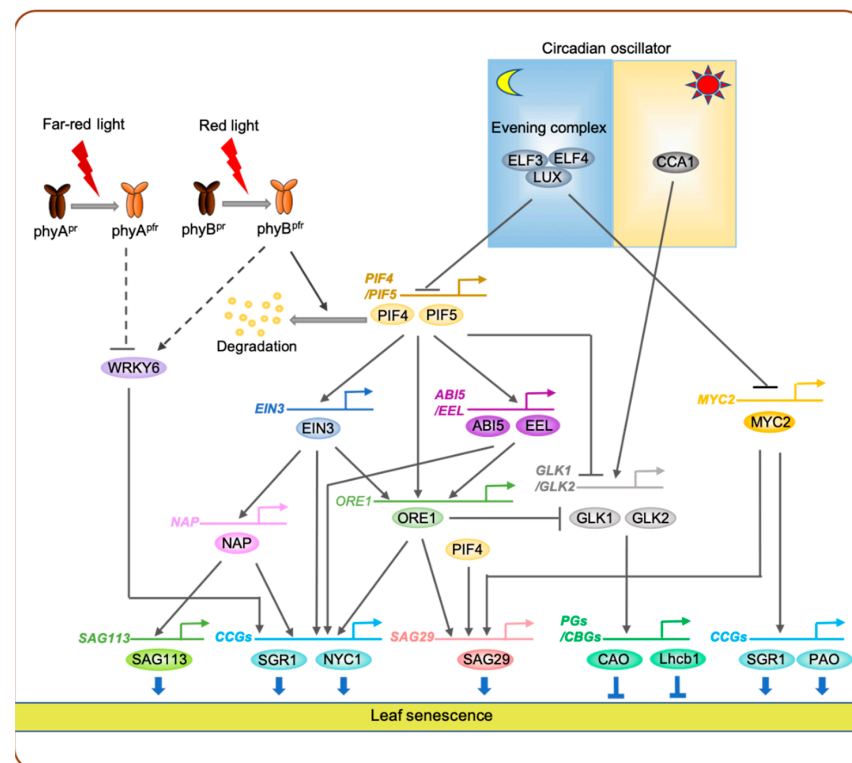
Circadian oscillator

Evening complex

ELF3 ELF4
LUX

CCA1

Far-red light

Red light

phyA$^{pr}$ phyA$^{pfr}$ phyB$^{pr}$ phyB$^{pfr}$

PIF4
/PIF5

PIF4 PIF5

Degradation

WRKY6

EIN3

EIN3

ABI5
/EEL

ABI5 EEL

MYC2

MYC2

GLK1
/GLK2

ORE1

ORE1

GLK1 GLK2

NAP

NAP

PIF4

SAG113

SAG113

CCGs

SGR1 NYC1

SAG29

SAG29

PGs
/CBGs

CAO Lhcb1

CCGs

SGR1 PAO

Leaf senescence